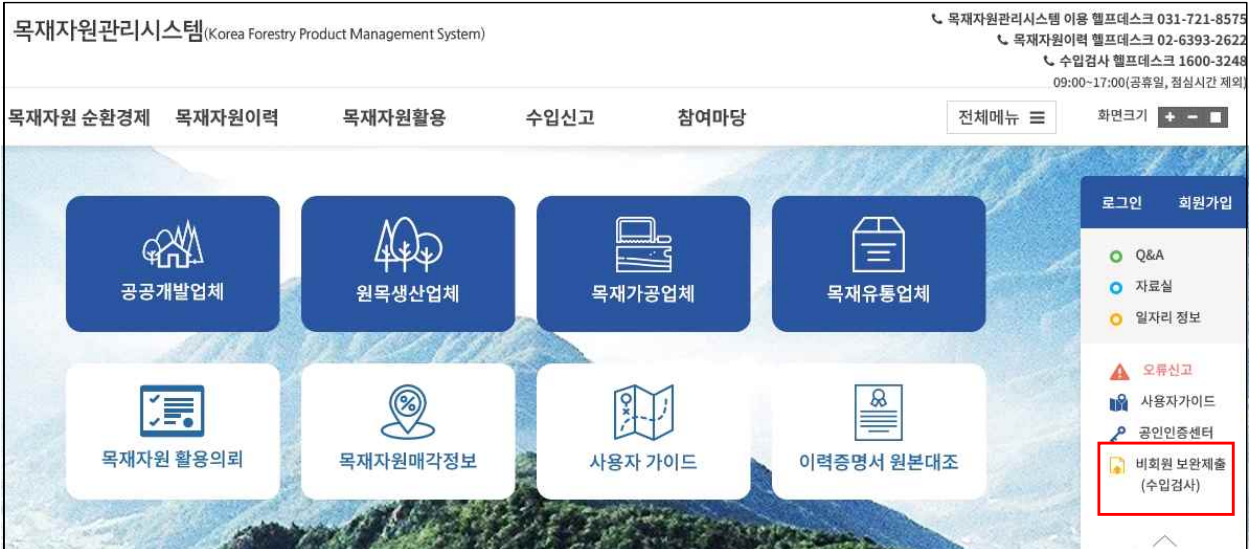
목재자원관리시스템(Korea Forestry Product Management System)

목재자원관리시스템 이용 헬프데스크 031-721-8575
목재자원이력 헬프데스크 02-6393-2622
수입검사 헬프데스크 1600-3248
09:00~17:00(공휴일, 점심시간 제외)

목재자원 순환경제 목재자원이력 목재자원활용 수입신고 참여마당 전체메뉴 화면크기

공공개발업체
원목생산업체
목재가공업체
목재유통업체
목재자원 활용의뢰
목재자원매각정보
사용자 가이드
이력증명서 원본대조

로그인 회원가입
Q&A
자료실
일자리 정보
오류신고
사용자가이드
공인인증센터
비회원 보완제출 (수입검사)